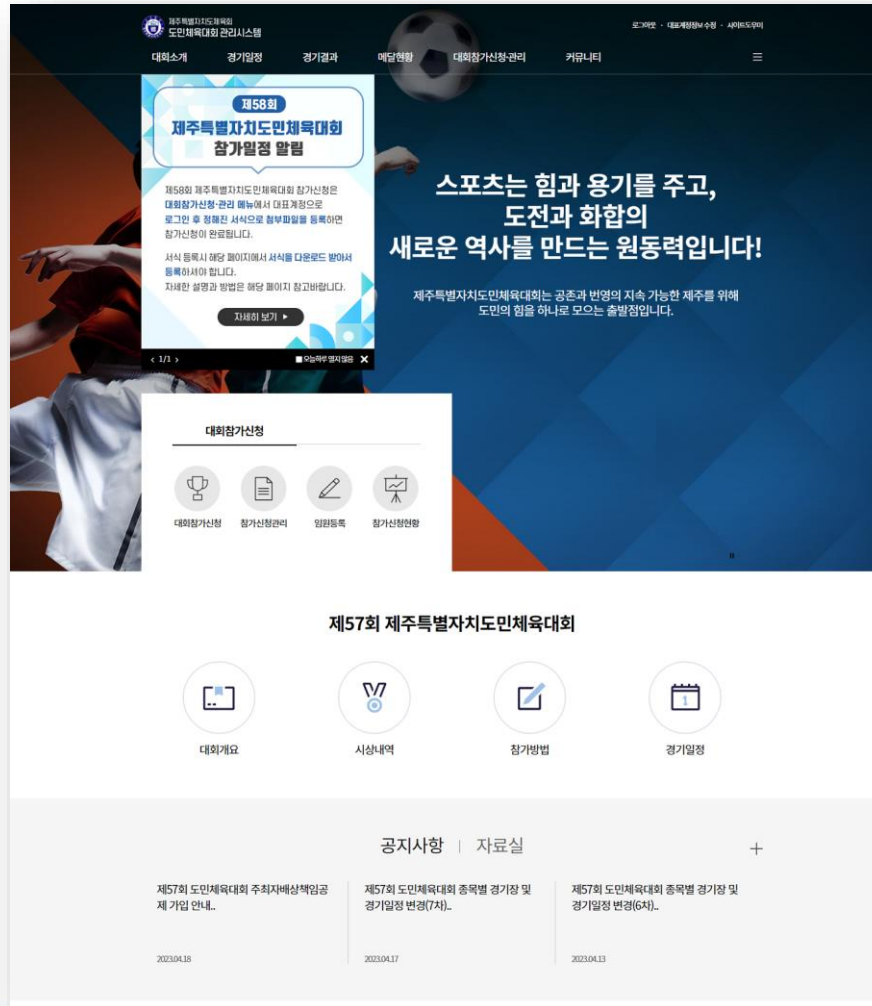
제주특별자치도체육회
도민체육대회 관리시스템

로그아웃 · 대표계정정보 수정 · 사이트도우미

대회소개 경기일정 경기결과 메달현황 대회참가신청·관리 커뮤니티

제58회
제주특별자치도민체육대회
참가일정 알림

제58회 제주특별자치도민체육대회 참가신청은 대회참가신청·관리 메뉴에서 대표계정으로 로그인 후 정해진 서식으로 첨부파일을 등록하면 참가신청이 완료됩니다.

서식 등록시 해당 페이지에서 서식을 다운로드 받아서 등록하셔야 합니다.
자세한 설명과 방법은 해당 페이지 참고바랍니다.

자세히 보기 ▸

‹ 1/1 ›
오늘하루 열지않음 ✕

스포츠는 힘과 용기를 주고,
도전과 화합의
새로운 역사를 만드는 원동력입니다!

제주특별자치도민체육대회는 공존과 번영의 지속 가능한 제주를 위해 도민의 힘을 하나로 모으는 출발점입니다.

대회참가신청

대회참가신청 참가신청관리 임원등록 참가신청현황

제57회 제주특별자치도민체육대회

대회개요 시상내역 참가방법 경기일정

공지사항 | 자료실 +

제57회 도민체육대회 주최자배상책임공제 가입 안내..
2023.04.18

제57회 도민체육대회 종목별 경기장 및 경기일정 변경(7차)..
2023.04.17

제57회 도민체육대회 종목별 경기장 및 경기일정 변경(6차)..
2023.04.13